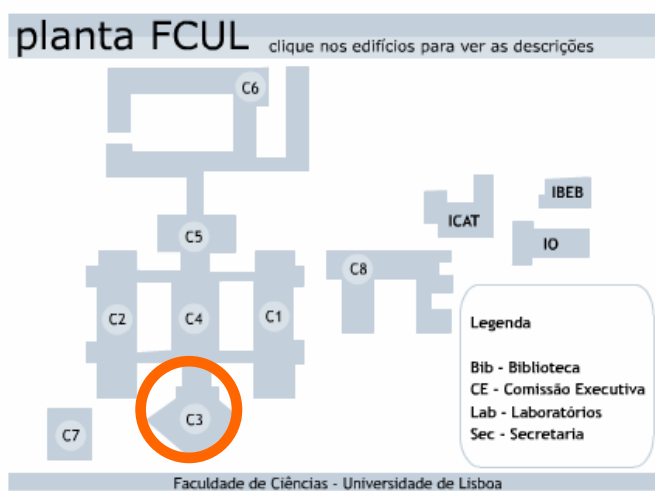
planta FCUL clique nos edifícios para ver as descrições

C6

C5

ICAT

IBEB

IO

C8

C2

C4

C1

C3

C7

Legenda

Bib - Biblioteca
CE - Comissão Executiva
Lab - Laboratórios
Sec - Secretaria

Faculdade de Ciências - Universidade de Lisboa